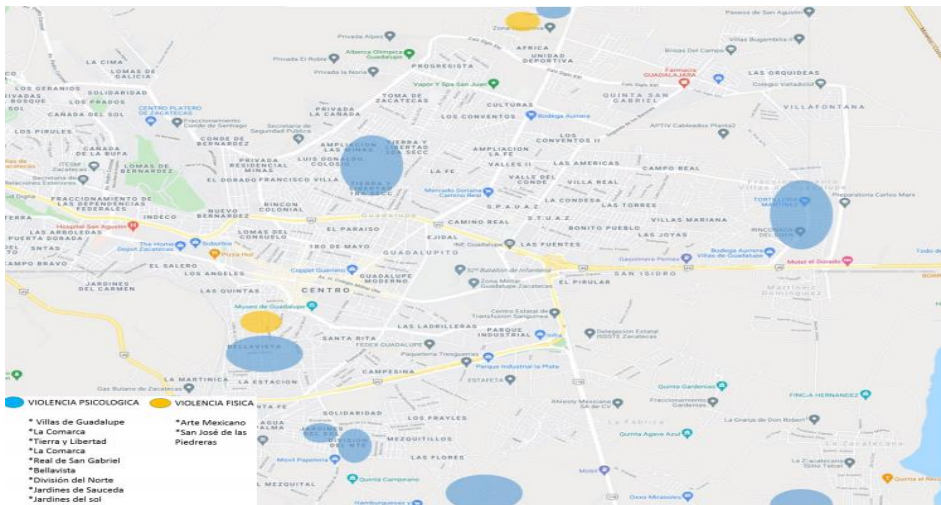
VIOLENCIA PSICOLOGICA VIOLENCIA FISICA

* Villas de Guadalupe
*La Comarca
*Tierra y Libertad
*La Comarca
*Real de San Gabriel
*Bellavista
*División del Norte
*Jardines de Sauceda
*Jardines del sol

*Arte Mexicano
*San José de las Piedreras

LA CIMA
LOMAS DE GALICIA
LOS GERANIOS
SOLIDARIDAD
LOS PRADOS
CAÑADA DEL SOL
LOS PIRULES
CANADA DE LA BUFA
LOMAS DE BERNARDEZ
CONDE DE BERNARDEZ
PRIVADA RESIDENCIAL MINAS
EL DORADO
FRANCISCO VILLA
FRACCIONAMIENTO DE LAS DEPENDENCIAS FEDERALES
INDECO
NUEVO BERNARDEZ
RINCON COLONIAL
Hospital San Agustín
PUERTA DORADA
LAS ARBOLEDAS
CAMPO BRAVO
LOMAS DEL CONSUELO
EL PARAISO
EL SALERO
LOS ANGELES
JARDINES DEL CARMEN
LAS ANGELES
CENTRO
BELLAVISTA
LA MARTINICA
LA ESTACION
CAMPESINA
SOLIDARIDAD
LOS FRAYLES
MEZQUITILLOS
LAS FLORES
EL MEZQUITAL
PRIVADA LA CAÑADA
TOMA DE ZACATECAS
LOS CONVENTOS
AMPLIACION LAS MINAS
TIERRA Y LIBERTAD
LUIS DONALDO COLOSIO
LA FE
AMPLIACION LA FE
VALLE DEL CONDE
VILLA REAL
LA CONDESA
LAS TORRES
VILLAS MARIANA
CAMINO REAL
S.T.U.A.Z.
BONITO PUEBLO
LAS JOYAS
EJIDAL
LAS FUENTES
GUADALUPITO
GUADALUPE MODERNO
SAN ISIDRO
EL PIRULAR
SANTA RITA
LAS LADRILLERAS
PARQUE INDUSTRIAL
AFRICA
UNIDAD DEPORTIVA
PROGRESISTA
CULTURAS
QUINTA SAN GABRIEL
LAS ORQUIDEAS
VILLAFONTANA
LAS AMERICAS
CAMPO REAL
VALLES II
LOS CONVENTOS II
S.P.A.U.A.Z.
Farmacia GUADALAJARA
Bodega Aurrera
Motel El Dorado
Museo de Guadalupe
Parque Industrial la Plata
ESTAFETA
FINCA HERNANDEZ
Quinta Gardenias
Quinta Agave Azul
Quinta Campirano
Hamburguesas
Pizza Hut
Suburbia
The Home Depot Zacatecas
Coppel Guerrero
Paquetería Tresguerras